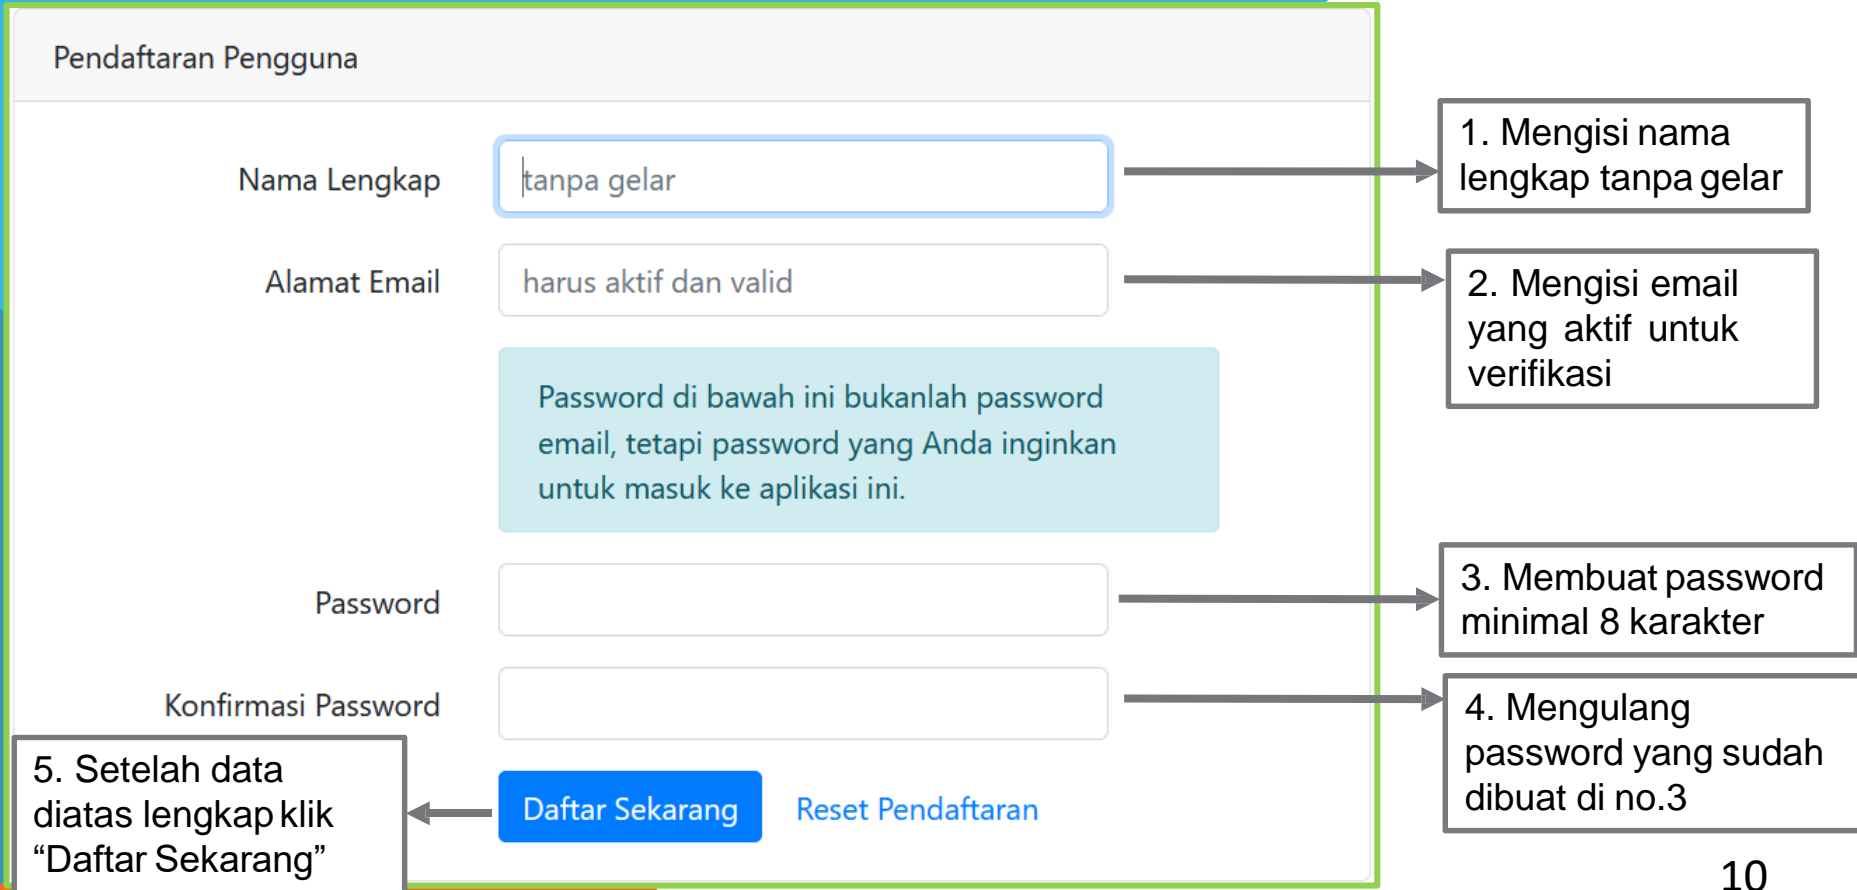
Pendaftaran Pengguna

Nama Lengkap

tanpa gelar

1. Mengisi nama lengkap tanpa gelar

Alamat Email

harus aktif dan valid

2. Mengisi email yang aktif untuk verifikasi

Password di bawah ini bukanlah password email, tetapi password yang Anda inginkan untuk masuk ke aplikasi ini.

Password

3. Membuat password minimal 8 karakter

Konfirmasi Password

4. Mengulang password yang sudah dibuat di no.3

5. Setelah data diatas lengkap klik “Daftar Sekarang”

Daftar Sekarang

Reset Pendaftaran

10